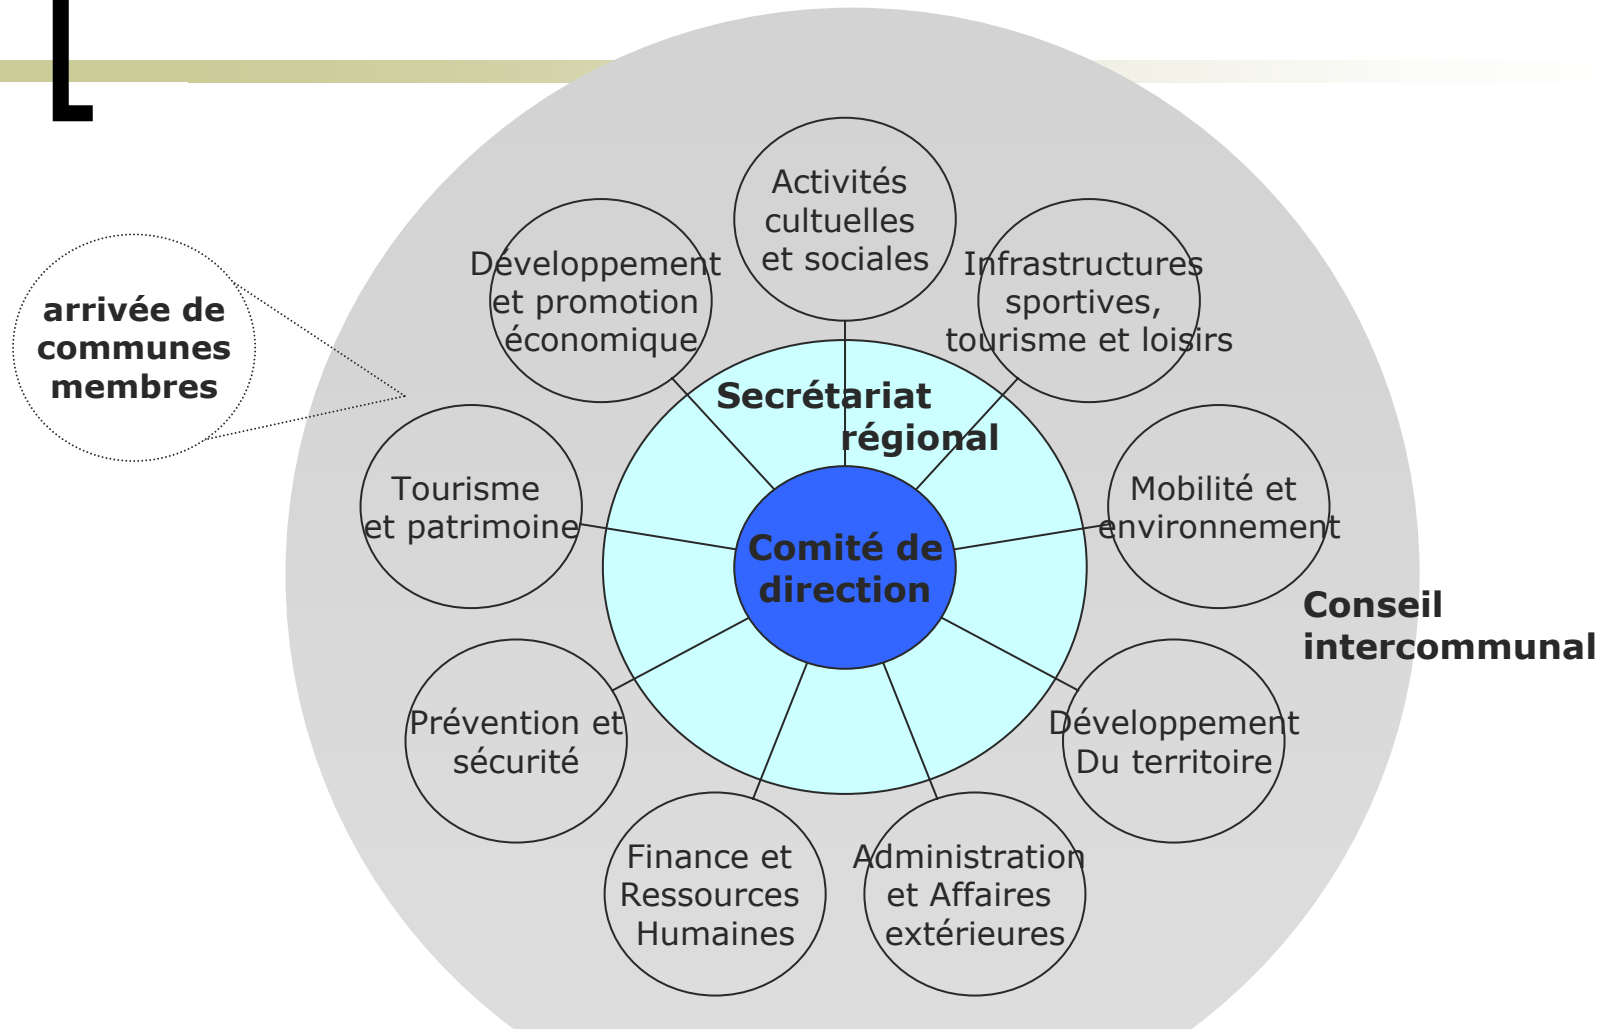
arrivée de communes membres

Activités culturelles et sociales

Développement et promotion économique

Infrastructures sportives, tourisme et loisirs

Secrétariat régional

Tourisme et patrimoine

Mobilité et environnement

Comité de direction

Conseil intercommunal

Prévention et sécurité

Développement Du territoire

Finance et Ressources Humaines

Administration et Affaires extérieures